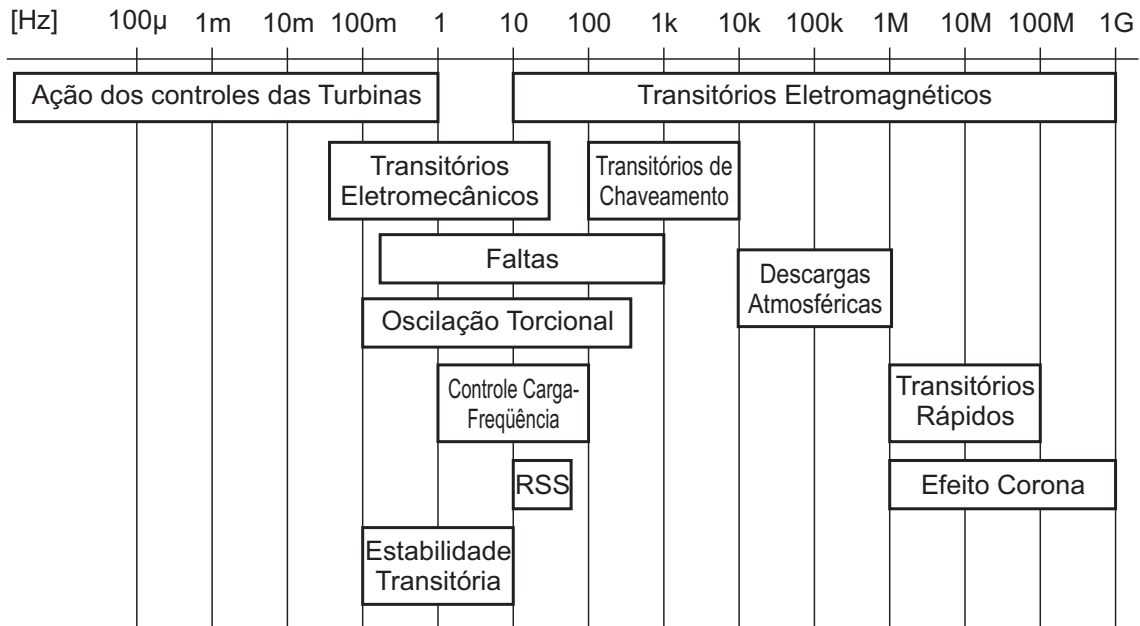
[Hz] 100µ 1m 10m 100m 1 10 100 1k 10k 100k 1M 10M 100M 1G

Ação dos controles das Turbinas

Transitórios Eletromagnéticos

Transitórios Eletromecânicos

Transitórios de Chaveamento

Faltas

Descargas Atmosféricas

Oscilação Torcional

Controle Carga-Freqüência

Transitórios Rápidos

RSS

Efeito Corona

Estabilidade Transitória